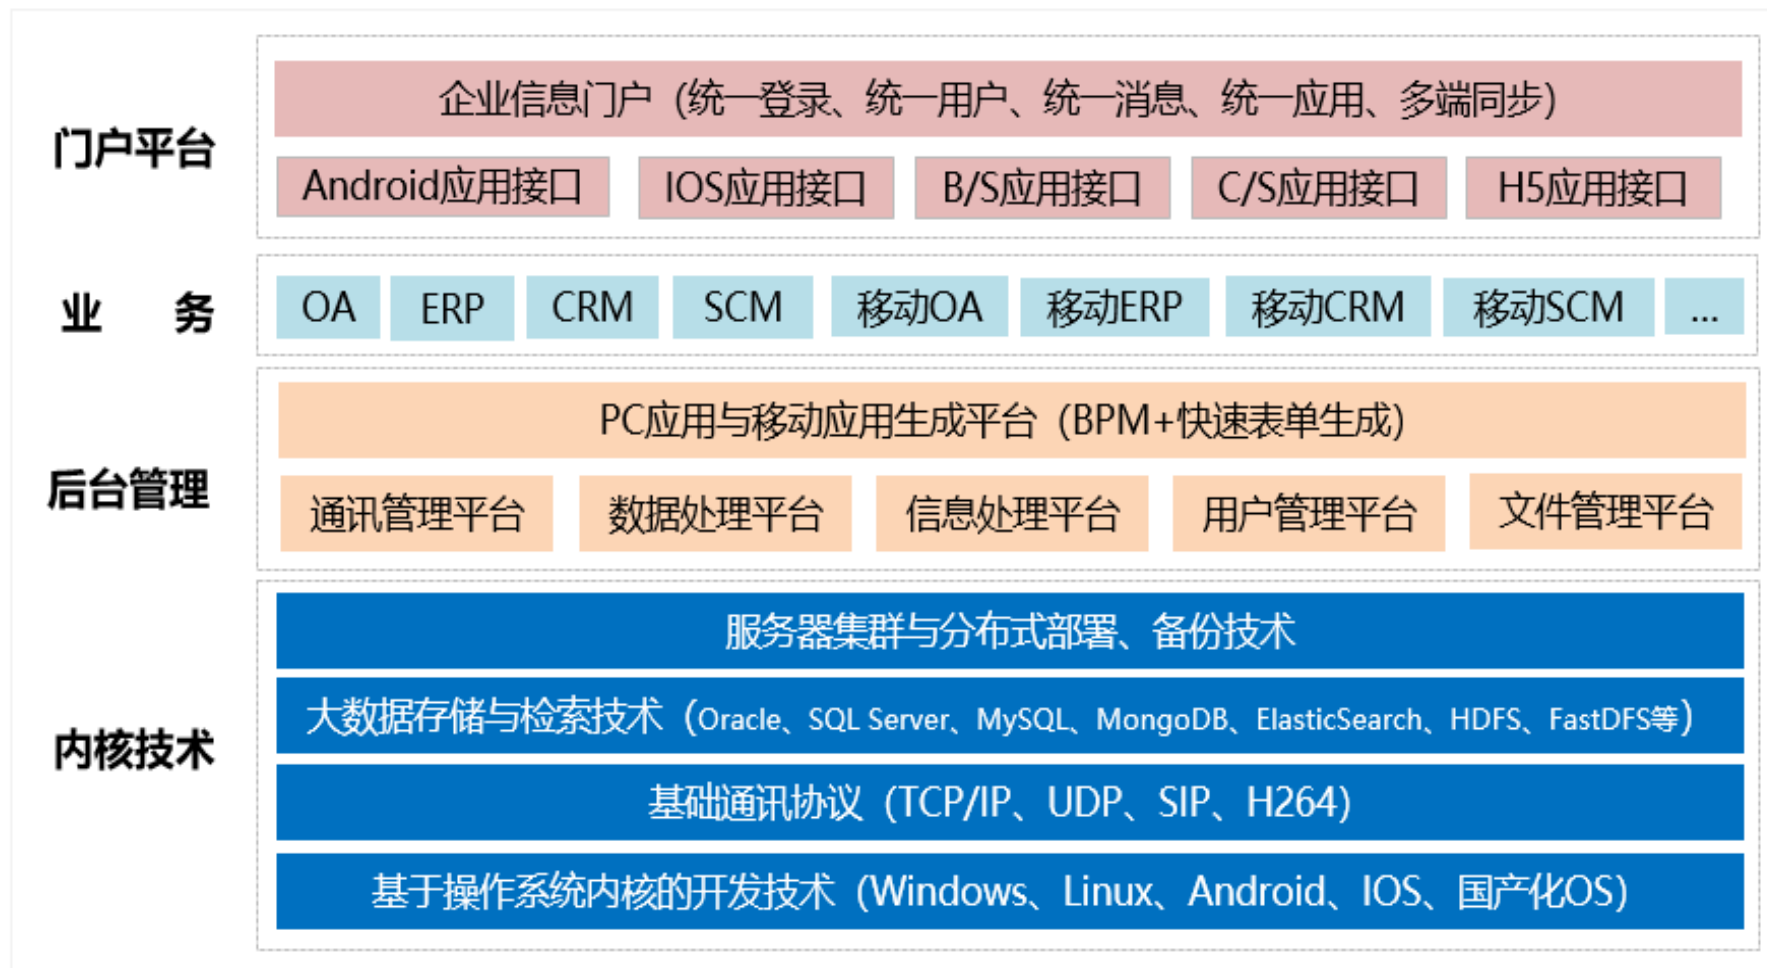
门户平台

企业信息门户（统一登录、统一用户、统一消息、统一应用、多端同步）

Android应用接口 | IOS应用接口 | B/S应用接口 | C/S应用接口 | H5应用接口

业　务

OA | ERP | CRM | SCM | 移动OA | 移动ERP | 移动CRM | 移动SCM | ...

后台管理

PC应用与移动应用生成平台（BPM+快速表单生成）

通讯管理平台 | 数据处理平台 | 信息处理平台 | 用户管理平台 | 文件管理平台

内核技术

服务器集群与分布式部署、备份技术

大数据存储与检索技术（Oracle、SQL Server、MySQL、MongoDB、ElasticSearch、HDFS、FastDFS等）

基础通讯协议（TCP/IP、UDP、SIP、H264）

基于操作系统内核的开发技术（Windows、Linux、Android、IOS、国产化OS）